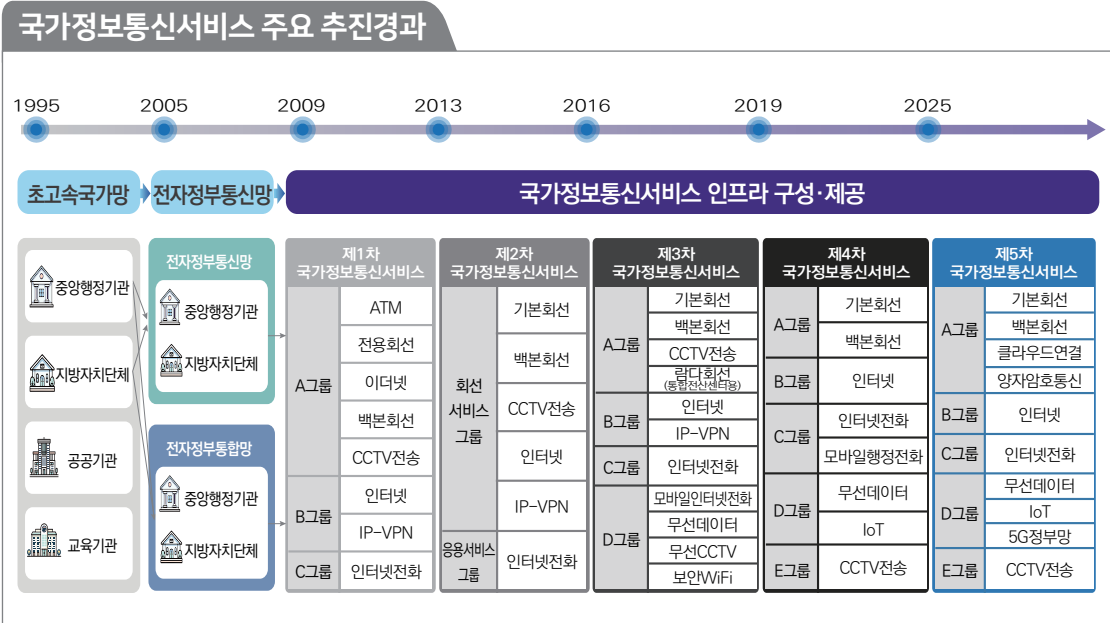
국가정보통신서비스 주요 추진경과

1995 2005 2009 2013 2016 2019 2025

초고속국가망 전자정부통신망 국가정보통신서비스 인프라 구성·제공

중앙행정기관
지방자치단체
공공기관
교육기관

전자정부통신망
중앙행정기관
지방자치단체

전자정부통합망
중앙행정기관
지방자치단체

제1차 국가정보통신서비스

| A그룹 | ATM |
|---|---|
| | 전용회선 |
| | 이더넷 |
| | 백본회선 |
| | CCTV전송 |
| B그룹 | 인터넷 |
| | IP-VPN |
| C그룹 | 인터넷전화 |

제2차 국가정보통신서비스

| 회선 서비스 그룹 | 기본회선 |
|---|---|
| | 백본회선 |
| | CCTV전송 |
| | 인터넷 |
| | IP-VPN |
| 응용서비스 그룹 | 인터넷전화 |

제3차 국가정보통신서비스

| A그룹 | 기본회선 |
|---|---|
| | 백본회선 |
| | CCTV전송 |
| | 랍다회선 (통합전산센터용) |
| B그룹 | 인터넷 |
| | IP-VPN |
| C그룹 | 인터넷전화 |
| D그룹 | 모바일인터넷전화 |
| | 무선데이터 |
| | 무선CCTV |
| | 보안WiFi |

제4차 국가정보통신서비스

| A그룹 | 기본회선 |
|---|---|
| | 백본회선 |
| B그룹 | 인터넷 |
| C그룹 | 인터넷전화 |
| | 모바일행정전화 |
| D그룹 | 무선데이터 |
| | IoT |
| E그룹 | CCTV전송 |

제5차 국가정보통신서비스

| A그룹 | 기본회선 |
|---|---|
| | 백본회선 |
| | 클라우드연결 |
| | 양자암호통신 |
| B그룹 | 인터넷 |
| C그룹 | 인터넷전화 |
| D그룹 | 무선데이터 |
| | IoT |
| | 5G정부망 |
| E그룹 | CCTV전송 |